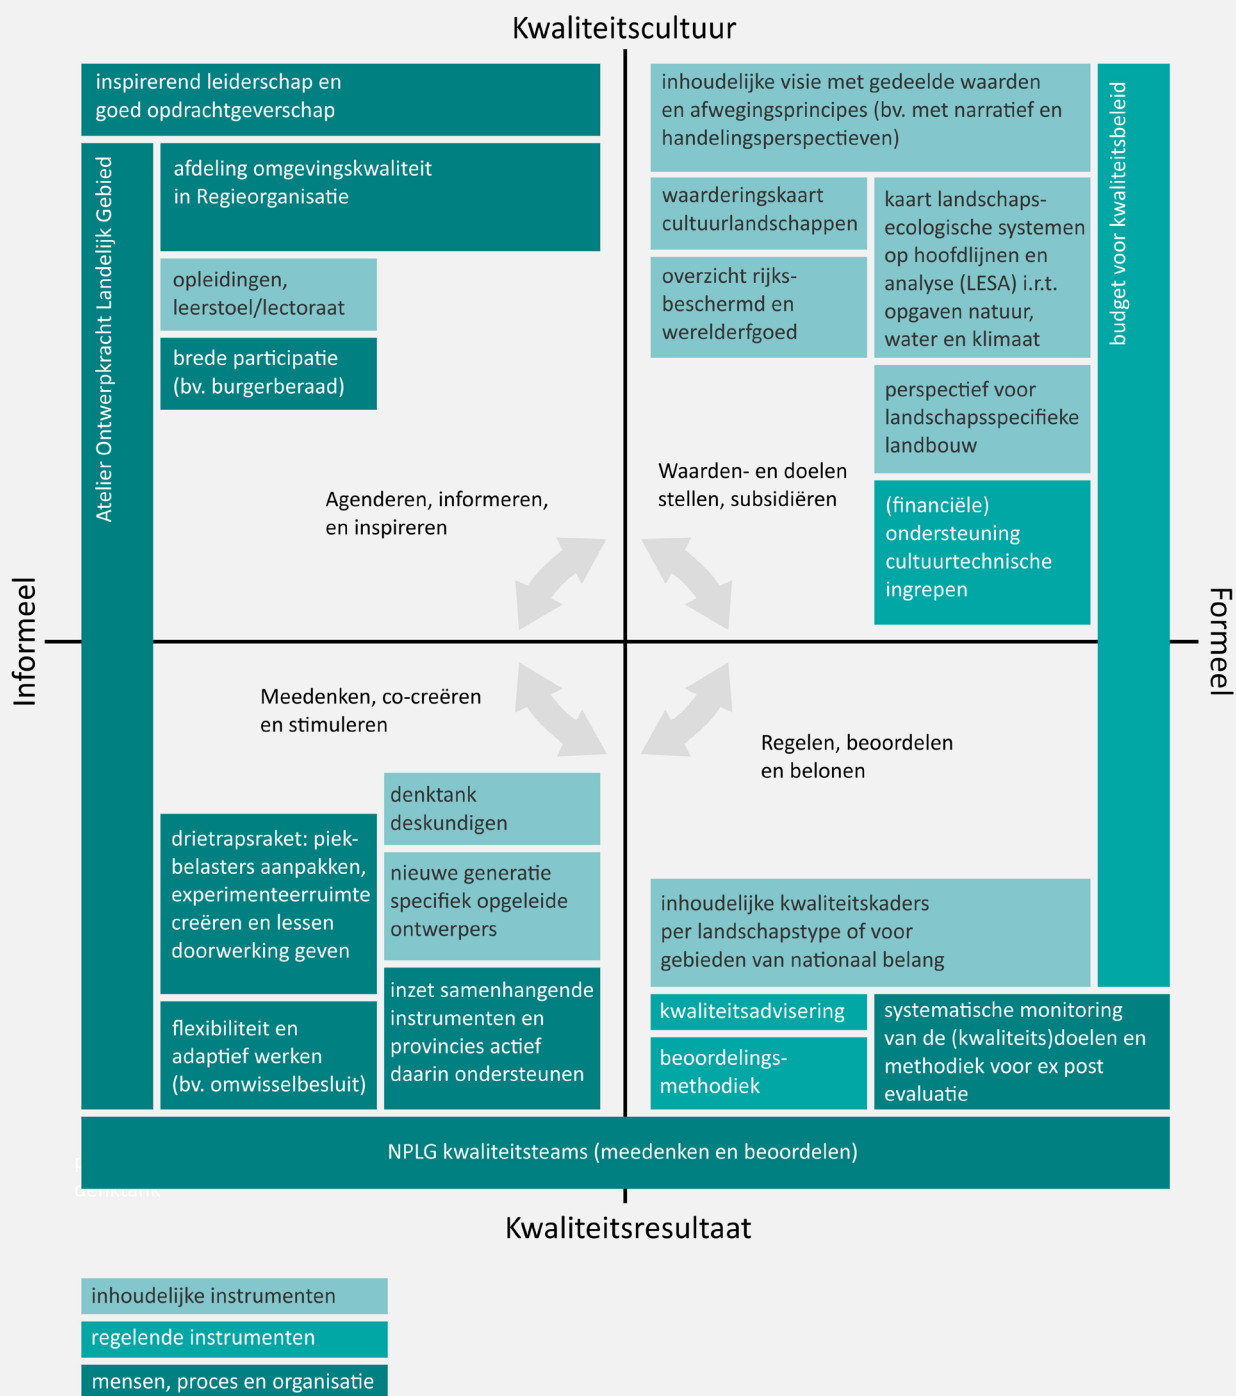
Kwaliteitscultuur

inspirerend leiderschap en goed opdrachtgeverschap

Atelier Ontwerpkracht Landelijk Gebied

afdeling omgevingskwaliteit in Regieorganisatie

opleidingen, leerstoel/lectoraat

brede participatie (bv. burgerberaad)

Agenderen, informeren, en inspireren

inhoudelijke visie met gedeelde waarden en afwegingsprincipes (bv. met narratief en handelingsperspectieven)

waarderingskaart cultuurlandschappen

overzicht rijksbeschermd en werelderfgoed

kaart landschapsecologische systemen op hoofdlijnen en analyse (LESA) i.r.t. opgaven natuur, water en klimaat

perspectief voor landschapsspecifieke landbouw

(financiële) ondersteuning cultuurtechnische ingrepen

Waarden- en doelen stellen, subsidiëren

budget voor kwaliteitsbeleid

Informeel

Formeel

Meedenken, co-creëren en stimuleren

denktank deskundigen

drietrapsraket: piekbelasters aanpakken, experimenteerruimte creëren en lessen doorwerking geven

nieuwe generatie specifiek opgeleide ontwerpers

flexibiliteit en adaptief werken (bv. omwisselbesluit)

inzet samenhangende instrumenten en provincies actief daarin ondersteunen

Regelen, beoordelen en belonen

inhoudelijke kwaliteitskaders per landschapstype of voor gebieden van nationaal belang

kwaliteitsadvisering

beoordelingsmethodiek

systematische monitoring van de (kwaliteits)doelen en methodiek voor ex post evaluatie

NPLG kwaliteitsteams (meedenken en beoordelen)

Kwaliteitsresultaat

inhoudelijke instrumenten

regelende instrumenten

mensen, proces en organisatie